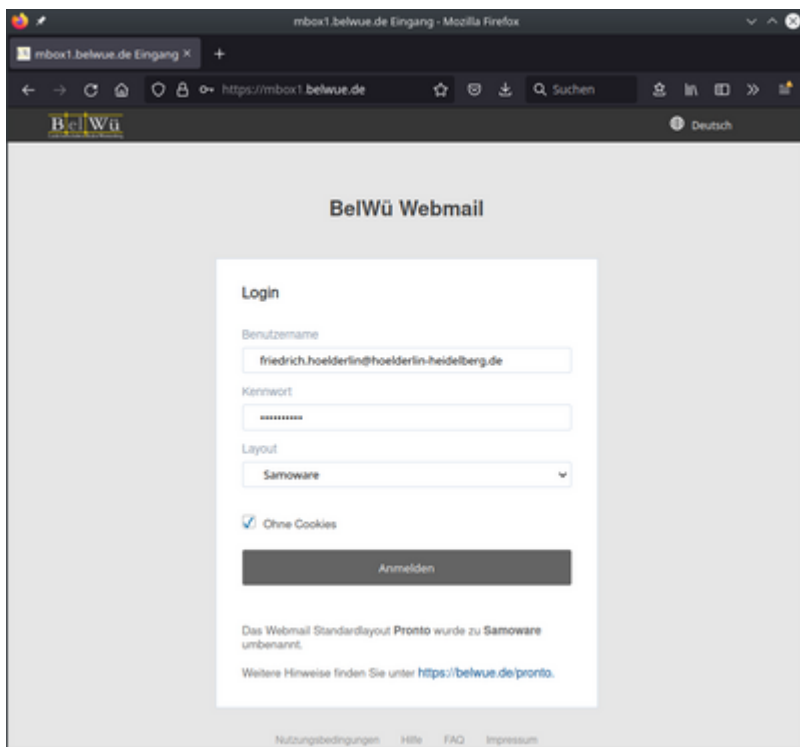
mbox1.belwue.de Eingang - Mozilla Firefox

mbox1.belwue.de Eingang ×

https://mbox1.belwue.de

Suchen

BelWü

Deutsch

BelWü Webmail

Login

Benutzername

friedrich.hoelderlin@hoelderlin-heidelberg.de

Kennwort

••••••••••

Layout

Samoware

Ohne Cookies

Anmelden

Das Webmail Standardlayout **Pronto** wurde zu **Samoware** umbenannt.

Weitere Hinweise finden Sie unter https://belwue.de/pronto.

Nutzungsbedingungen Hilfe FAQ Impressum